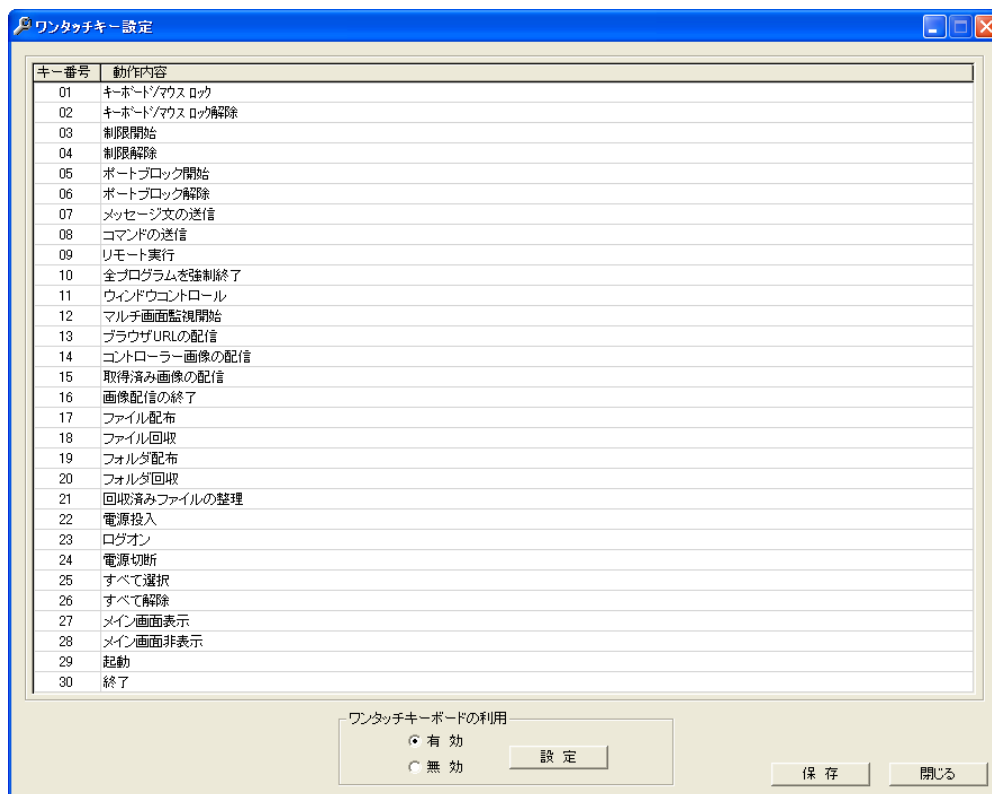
ワンタッチキー設定

| キー番号 | 動作内容 |
|---|---|
| 01 | ｷｰﾎﾞｰﾄﾞ/ﾏｳｽ ﾛｯｸ |
| 02 | ｷｰﾎﾞｰﾄﾞ/ﾏｳｽ ﾛｯｸ解除 |
| 03 | 制限開始 |
| 04 | 制限解除 |
| 05 | ポートブロック開始 |
| 06 | ポートブロック解除 |
| 07 | メッセージ文の送信 |
| 08 | コマンドの送信 |
| 09 | リモート実行 |
| 10 | 全プログラムを強制終了 |
| 11 | ウィンドウコントロール |
| 12 | マルチ画面監視開始 |
| 13 | ブラウザURLの配信 |
| 14 | コントローラー画像の配信 |
| 15 | 取得済み画像の配信 |
| 16 | 画像配信の終了 |
| 17 | ファイル配布 |
| 18 | ファイル回収 |
| 19 | フォルダ配布 |
| 20 | フォルダ回収 |
| 21 | 回収済みファイルの整理 |
| 22 | 電源投入 |
| 23 | ログオン |
| 24 | 電源切断 |
| 25 | すべて選択 |
| 26 | すべて解除 |
| 27 | メイン画面表示 |
| 28 | メイン画面非表示 |
| 29 | 起動 |
| 30 | 終了 |

ワンタッチキーボードの利用
有 効
無 効
設 定

保 存
閉じる